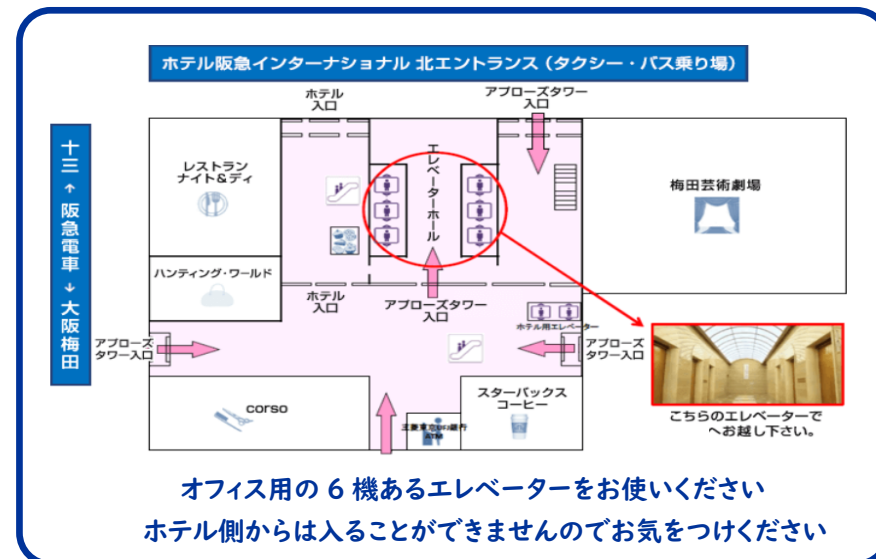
ホテル阪急インターナショナル 北エントランス（タクシー・バス乗り場）

十三 ↑ 阪急電車 ↓ 大阪梅田

ホテル入口

アプローズタワー入口

エレベーターホール

レストラン ナイト＆ディ

梅田芸術劇場

ハンティング・ワールド

ホテル入口

アプローズタワー入口

ホテル用エレベーター

アプローズタワー入口

アプローズタワー入口

corso

三菱東京UFJ銀行 ATM

スターバックス コーヒー

こちらのエレベーターでへお越し下さい。

オフィス用の 6 機あるエレベーターをお使いください

ホテル側からは入ることができませんのでお気をつけください